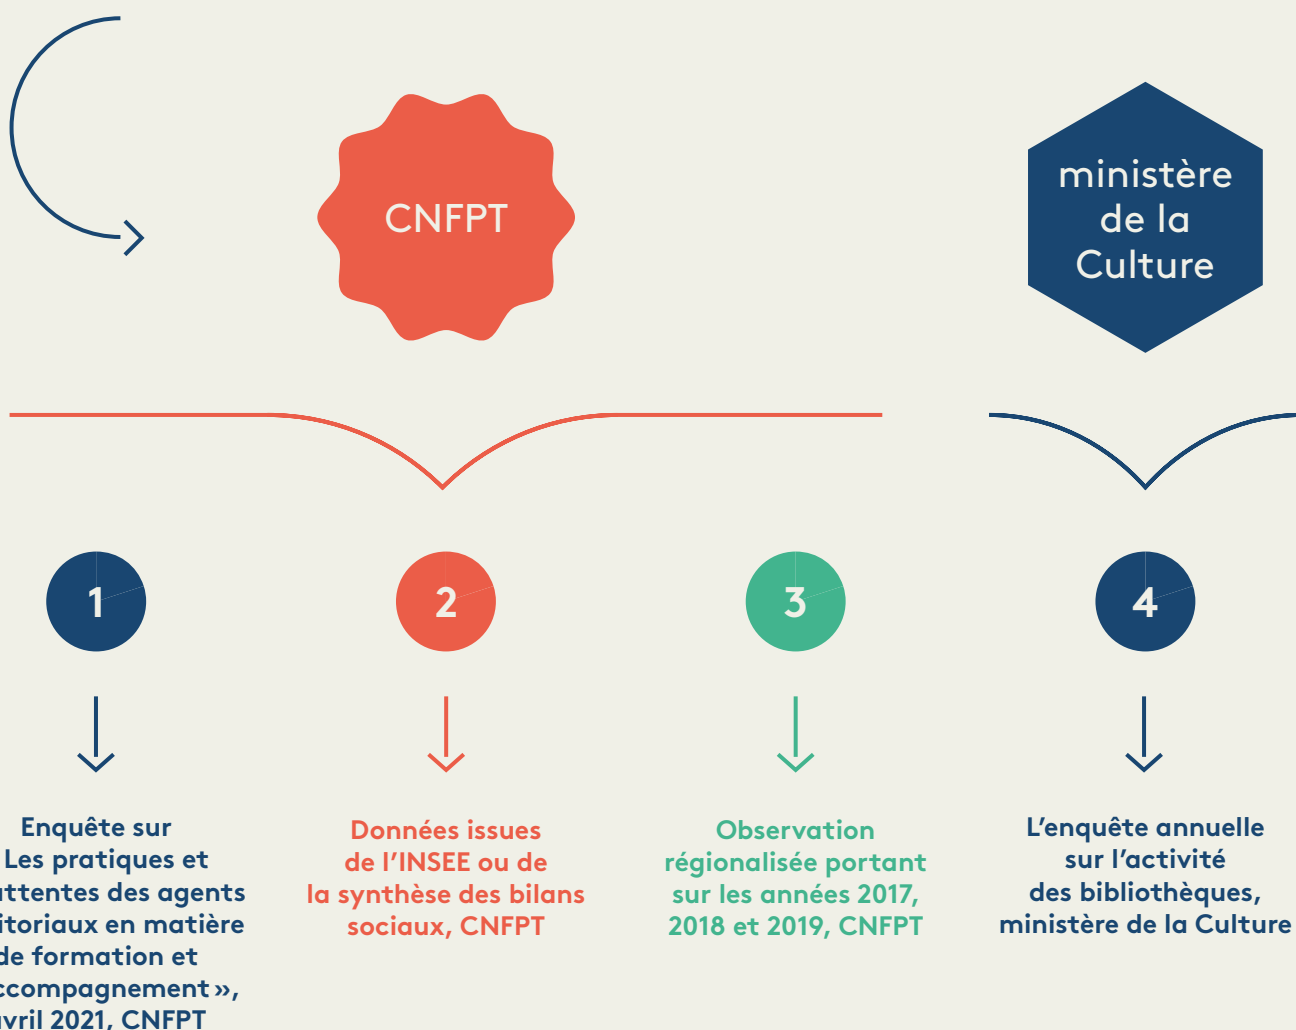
CNFPT

ministère de la Culture

1

2

3

4

Enquête sur
Les pratiques et
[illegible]ttentes des agents
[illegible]itoriaux en matière
de formation et
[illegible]ccompagnement »,
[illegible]vril 2021, CNFPT

Données issues de l'INSEE ou de la synthèse des bilans sociaux, CNFPT

Observation régionalisée portant sur les années 2017, 2018 et 2019, CNFPT

L'enquête annuelle sur l'activité des bibliothèques, ministère de la Culture